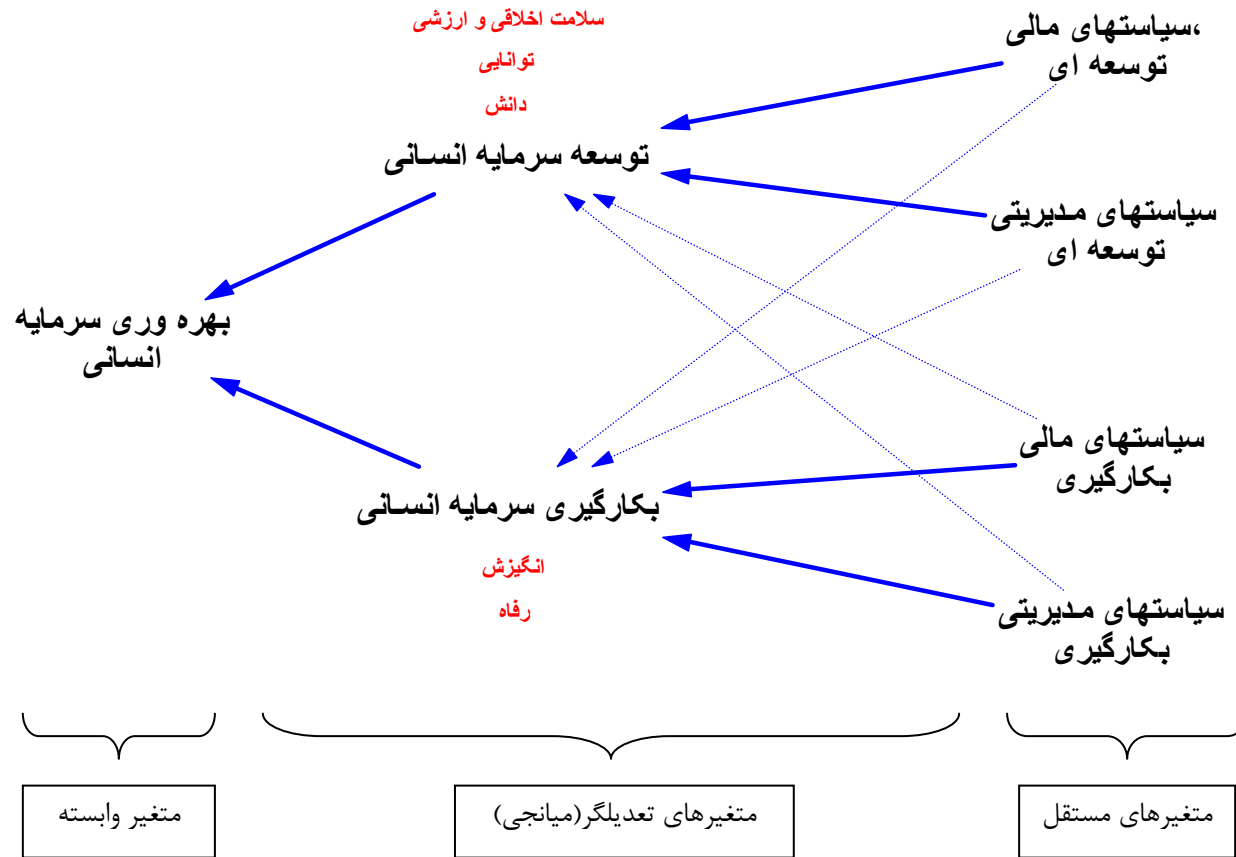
سلامت اخلاقی و ارزشی
توانایی
دانش
توسعه سرمایه انسانی

،سیاستهای مالی توسعه ای

سیاستهای مدیریتی توسعه ای

بهره وری سرمایه انسانی

سیاستهای مالی بکارگیری

بکارگیری سرمایه انسانی
انگیزش
رفاه

سیاستهای مدیریتی بکارگیری

متغیر وابسته

متغیرهای تعدیلگر(میانجی)

متغیرهای مستقل